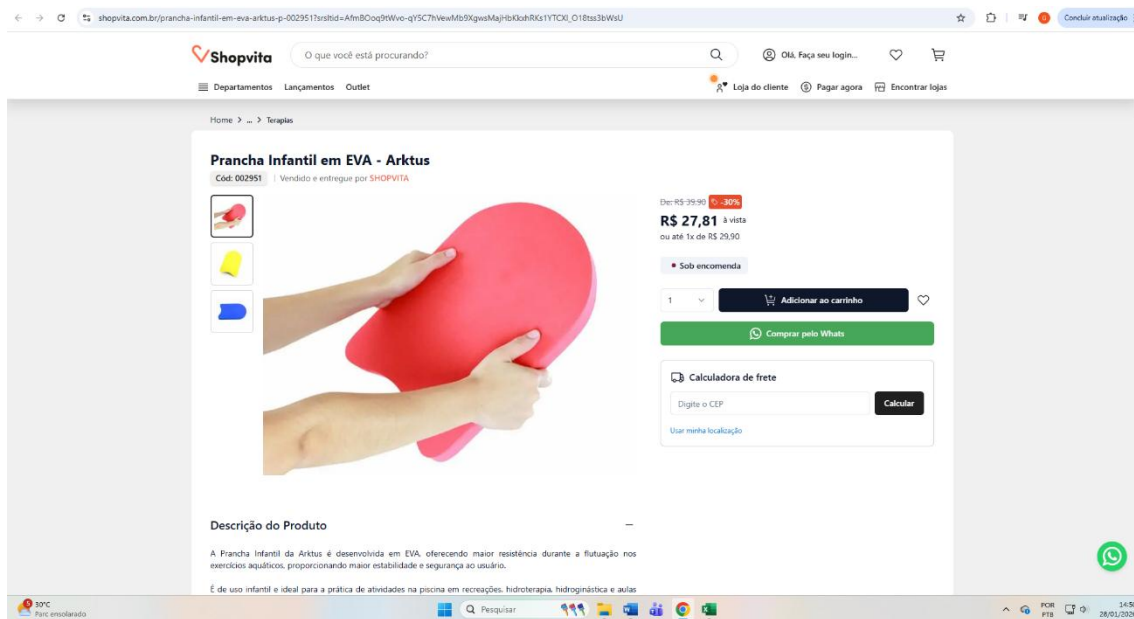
shopvita.com.br/prancha-infantil-em-eva-arktus-p-002951?srsltid=AfmBOoq9tWvo-qY5C7hVewMb9XgwsMajHbKloshRKs1YTCXl_O18tss3bWsU

Concluir atualização

Shopvita

O que você está procurando?

Olá, Faça seu login...

Departamentos Lançamentos Outlet

Loja do cliente Pagar agora Encontrar lojas

Home > ... > Terapias

Prancha Infantil em EVA - Arktus

Cód: 002951 | Vendido e entregue por SHOPVITA

De: R$ 39,90 -30%

R$ 27,81 à vista

ou até 1x de R$ 29,90

Sob encomenda

1

Adicionar ao carrinho

Comprar pelo Whats

Calculadora de frete

Digite o CEP

Calcular

Usar minha localização

Descrição do Produto

A Prancha Infantil da Arktus é desenvolvida em EVA, oferecendo maior resistência durante a flutuação nos exercícios aquáticos, proporcionando maior estabilidade e segurança ao usuário.

É de uso infantil e ideal para a prática de atividades na piscina em recreações, hidroterapia, hidroginástica e aulas

30°C
Parc ensolarado

Pesquisar

POR PTB

14:5
28/01/202